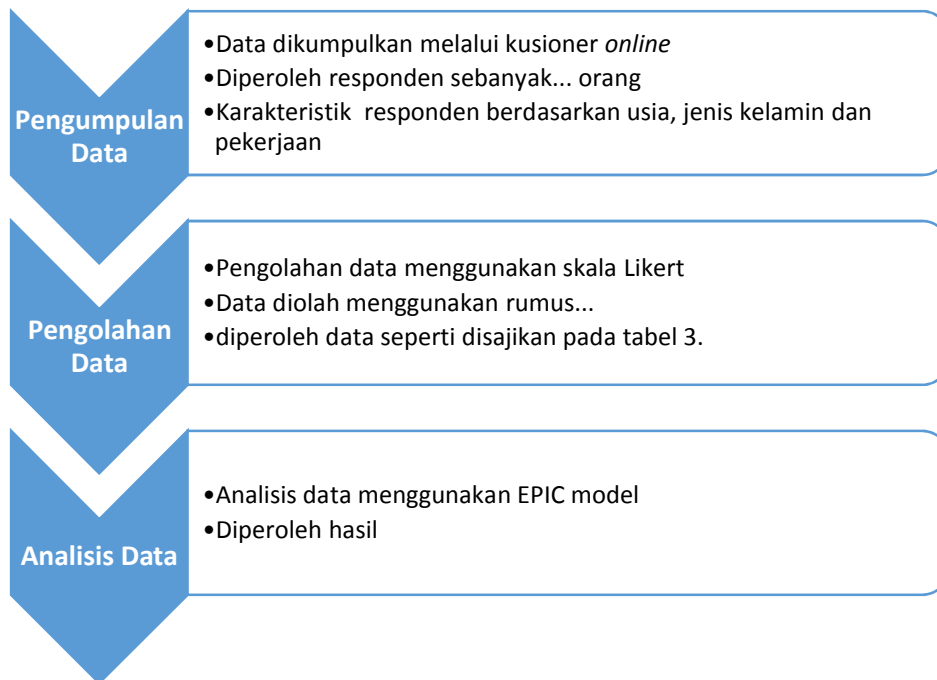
Pengumpulan Data

•Data dikumpulkan melalui kusioner *online*
•Diperoleh responden sebanyak... orang
•Karakteristik responden berdasarkan usia, jenis kelamin dan pekerjaan

Pengolahan Data

•Pengolahan data menggunakan skala Likert
•Data diolah menggunakan rumus...
•diperoleh data seperti disajikan pada tabel 3.

Analisis Data

•Analisis data menggunakan EPIC model
•Diperoleh hasil